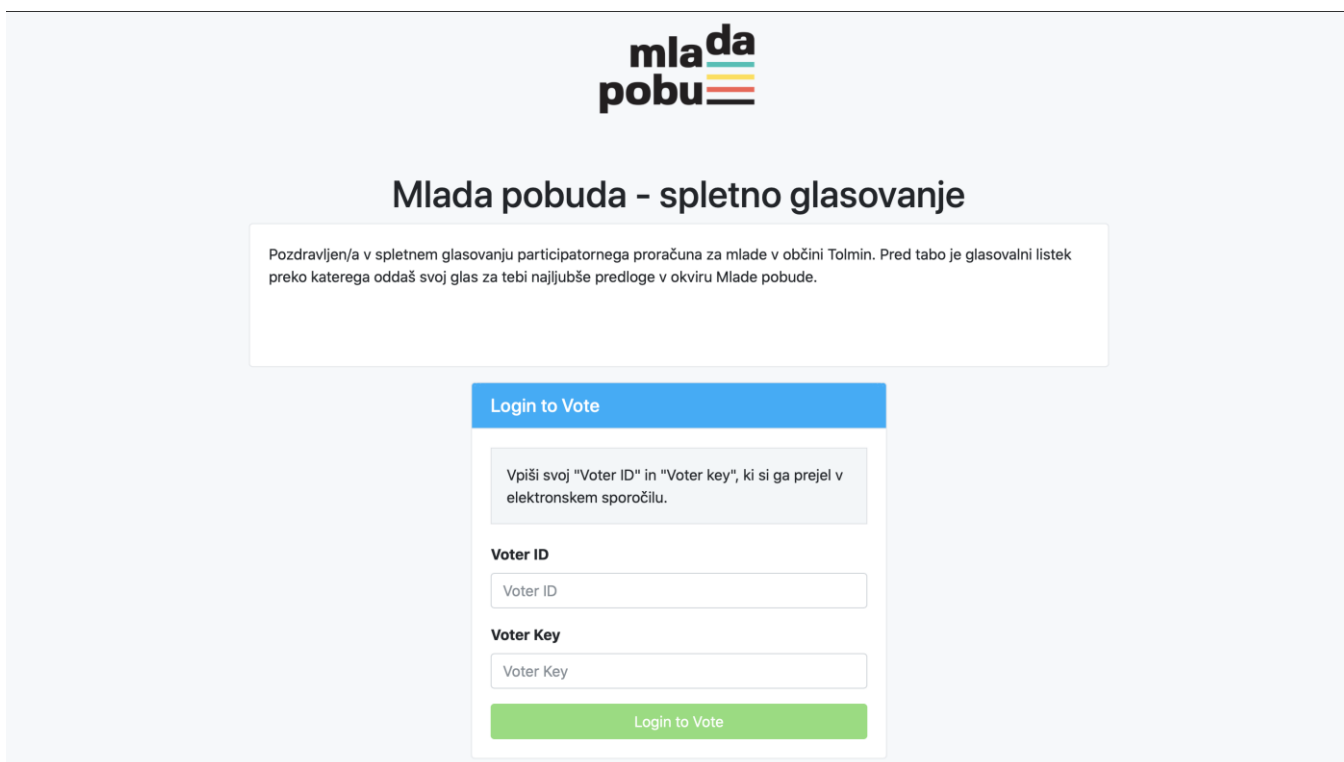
mlada
pobu

Mlada pobuda - spletno glasovanje

Pozdravljen/a v spletnem glasovanju participatornega proračuna za mlade v občini Tolmin. Pred tabo je glasovalni listek preko katerega oddaš svoj glas za tebi najljubše predloge v okviru Mlade pobude.

Login to Vote

Vpiši svoj "Voter ID" in "Voter key", ki si ga prejel v elektronskem sporočilu.

Voter ID

Voter ID

Voter Key

Voter Key

Login to Vote